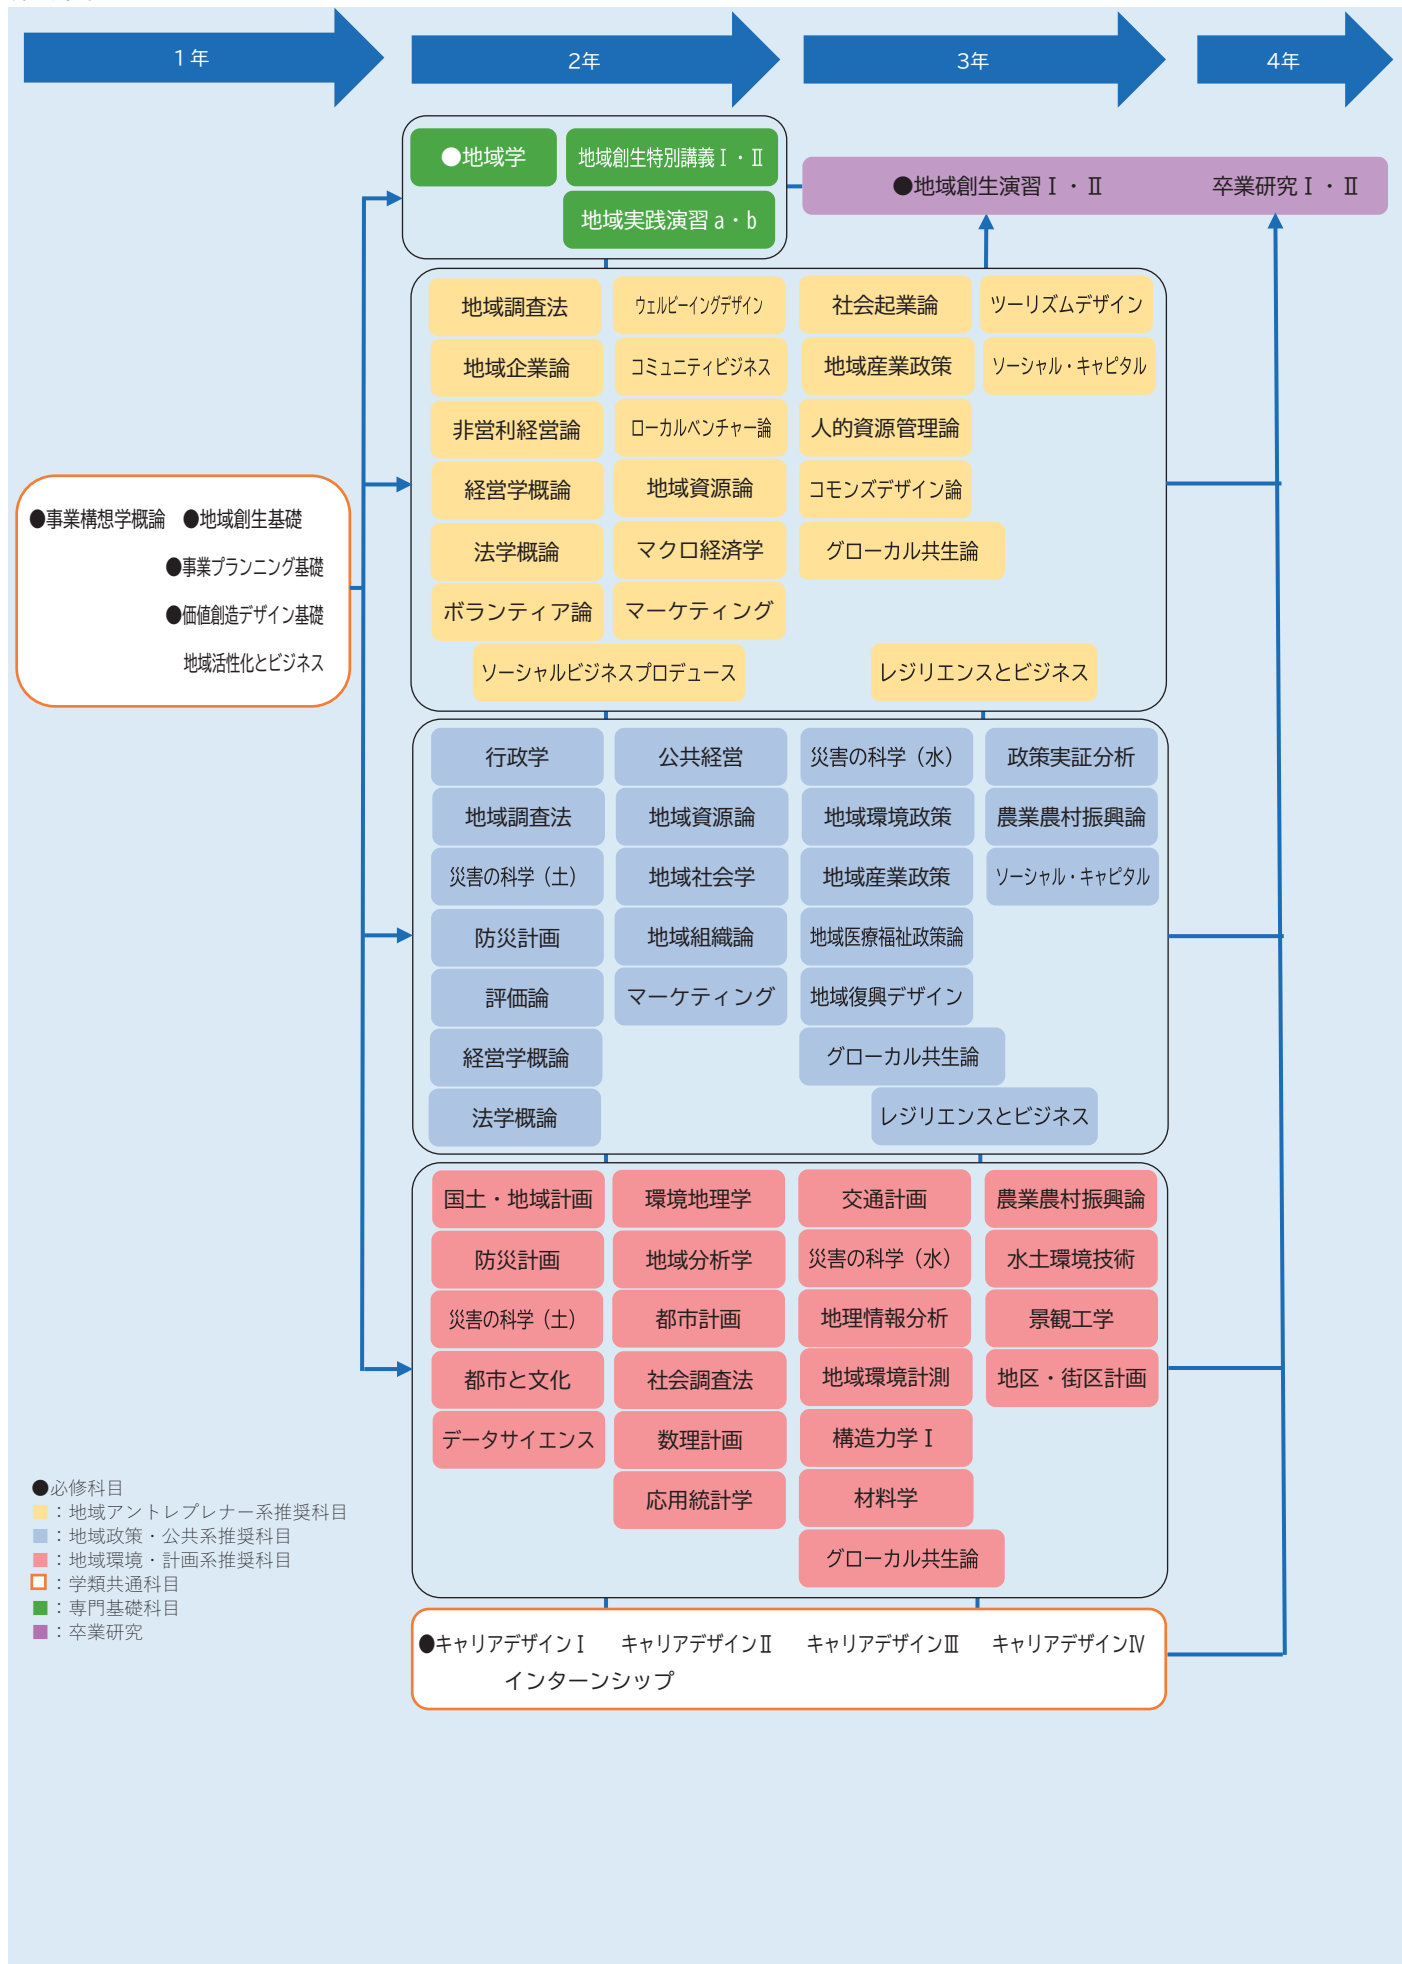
1年

2年

3年

4年

●地域学

地域創生特別講義Ⅰ・Ⅱ

地域実践演習a・b

●地域創生演習Ⅰ・Ⅱ

卒業研究Ⅰ・Ⅱ

地域調査法　ウェルビーイングデザイン　社会起業論　ツーリズムデザイン
地域企業論　コミュニティビジネス　地域産業政策　ソーシャル・キャピタル
非営利経営論　ローカルベンチャー論　人的資源管理論
経営学概論　地域資源論　コモンズデザイン論
法学概論　マクロ経済学　グローカル共生論
ボランティア論　マーケティング
ソーシャルビジネスプロデュース　レジリエンスとビジネス

●事業構想学概論　●地域創生基礎
●事業プランニング基礎
●価値創造デザイン基礎
地域活性化とビジネス

行政学　公共経営　災害の科学（水）　政策実証分析
地域調査法　地域資源論　地域環境政策　農業農村振興論
災害の科学（土）　地域社会学　地域産業政策　ソーシャル・キャピタル
防災計画　地域組織論　地域医療福祉政策論
評価論　マーケティング　地域復興デザイン
経営学概論　グローカル共生論
法学概論　レジリエンスとビジネス

国土・地域計画　環境地理学　交通計画　農業農村振興論
防災計画　地域分析学　災害の科学（水）　水土環境技術
災害の科学（土）　都市計画　地理情報分析　景観工学
都市と文化　社会調査法　地域環境計測　地区・街区計画
データサイエンス　数理計画　構造力学Ⅰ
応用統計学　材料学
グローカル共生論

●必修科目
：地域アントレプレナー系推奨科目
：地域政策・公共系推奨科目
：地域環境・計画系推奨科目
：学類共通科目
：専門基礎科目
：卒業研究

●キャリアデザインⅠ　キャリアデザインⅡ　キャリアデザインⅢ　キャリアデザインⅣ
インターンシップ